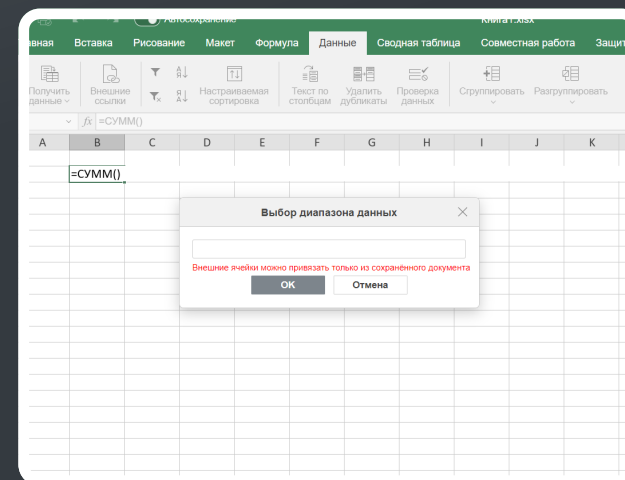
Автосохранение
Книга1.xlsx
авная Вставка Рисование Макет Формула Данные Сводная таблица Совместная работа Защит

Получить данные
Внешние ссылки
Настраиваемая сортировка
Текст по столбцам
Удалить дубликаты
Проверка данных
Сгруппировать
Разгруппировать

fx =СУММ()

| A | B | C | D | E | F | G | H | I | J | K |
|---|---|---|---|---|---|---|---|---|---|---|
| | =СУММ() | | | | | | | | | |

Выбор диапазона данных

Внешние ячейки можно привязать только из сохранённого документа

OK
Отмена